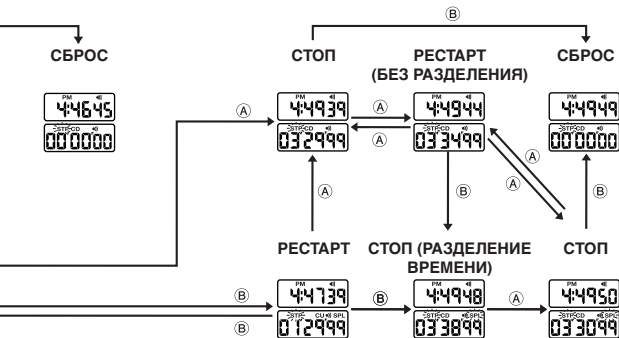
Ⓑ

СБРОС

СТОП

РЕСТАРТ (БЕЗ РАЗДЕЛЕНИЯ)

СБРОС

PM
4:46 45
STP CD
00 0000

Ⓐ

PM
4:49 39
STP CD
03 2999

Ⓐ

Ⓐ

PM
4:49 44
STP CD
03 3499

Ⓐ

Ⓐ

PM
4:49 49
STP CD
00 0000

Ⓐ

Ⓑ

Ⓑ

РЕСТАРТ

СТОП (РАЗДЕЛЕНИЕ ВРЕМЕНИ)

СТОП

Ⓑ

Ⓑ

PM
4:47 39
STP CU SPL
01 2999

Ⓑ

PM
4:49 48
SPL
03 3899

Ⓐ

PM
4:49 50
STP SPL
03 3099